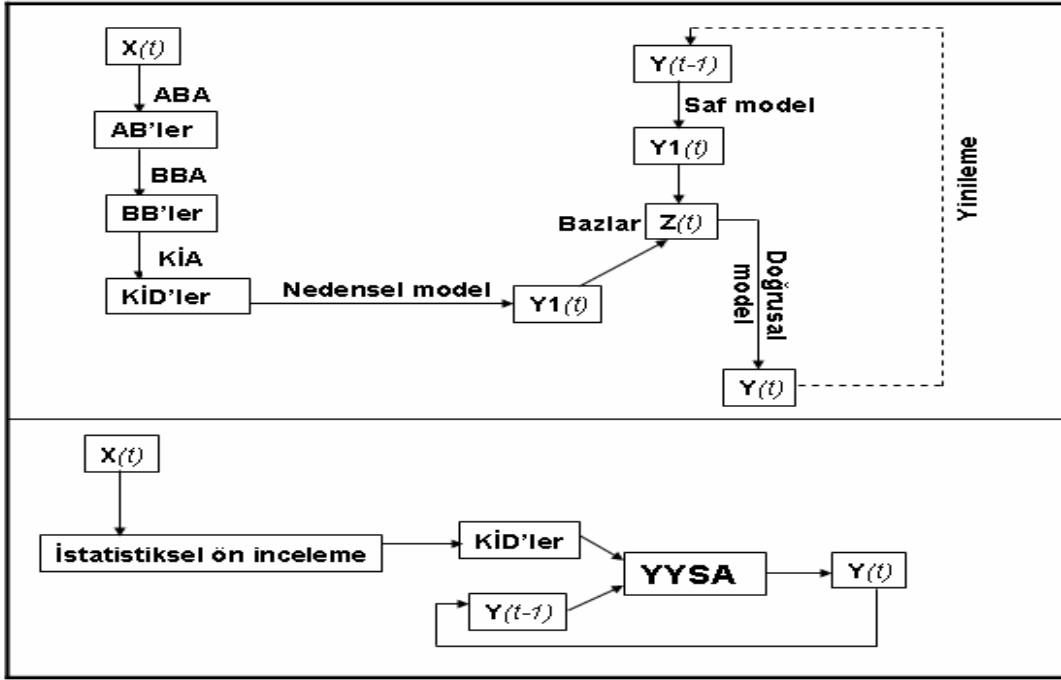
X(t)

ABA

AB'ler

BBA

BB'ler

KİA

KİD'ler

Nedensel model

Y1(t)

Y(t-1)

Saf model

Y1(t)

Bazlar

Z(t)

Doğrusal model

Y(t)

Yinileme

X(t)

İstatistiksel ön inceleme

KİD'ler

YYSA

Y(t)

Y(t-1)